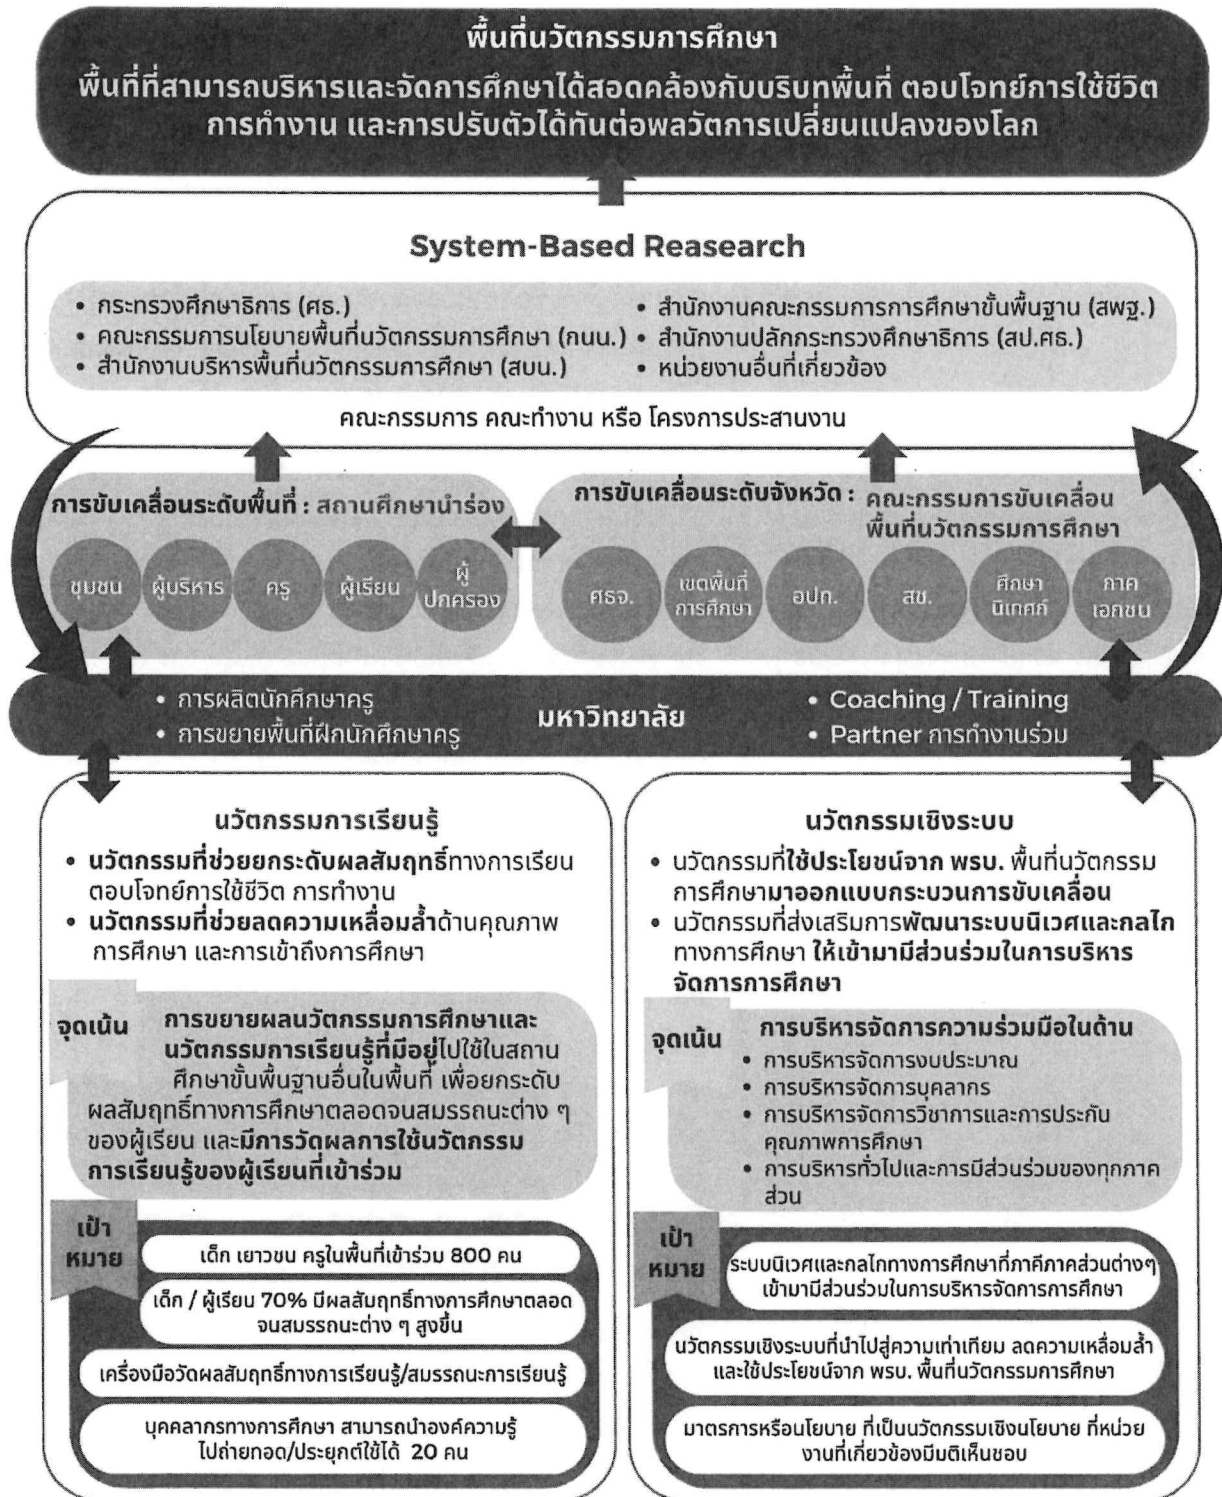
พื้นที่นวัตกรรมการศึกษา
พื้นที่ที่สามารถบริหารและจัดการศึกษาได้สอดคล้องกับบริบทพื้นที่ ตอบโจทย์การใช้ชีวิต การทำงาน และการปรับตัวได้ทันต่อพลวัตการเปลี่ยนแปลงของโลก

System-Based Reasearch

• กระทรวงศึกษาธิการ (ศธ.)
• คณะกรรมการนโยบายพื้นที่นวัตกรรมการศึกษา (กนน.)
• สำนักงานบริหารพื้นที่นวัตกรรมการศึกษา (สบน.)
• สำนักงานคณะกรรมการการศึกษาขั้นพื้นฐาน (สพฐ.)
• สำนักงานปลัดกระทรวงศึกษาธิการ (สป.ศธ.)
• หน่วยงานอื่นที่เกี่ยวข้อง

คณะกรรมการ คณะทำงาน หรือ โครงการประสานงาน

การขับเคลื่อนระดับพื้นที่ : สถานศึกษานำร่อง
ชุมชน ผู้บริหาร ครู ผู้เรียน ผู้ปกครอง

การขับเคลื่อนระดับจังหวัด : คณะกรรมการขับเคลื่อนพื้นที่นวัตกรรมการศึกษา
ศธจ. เขตพื้นที่การศึกษา อปท. สช. ศึกษานิเทศก์ ภาคเอกชน

• การผลิตนักศึกษาครู
• การขยายพื้นที่ฝึกนักศึกษาครู
มหาวิทยาลัย
• Coaching / Training
• Partner การทำงานร่วม

นวัตกรรมการเรียนรู้
• นวัตกรรมที่ช่วยยกระดับผลสัมฤทธิ์ทางการเรียน ตอบโจทย์การใช้ชีวิต การทำงาน
• นวัตกรรมที่ช่วยลดความเหลื่อมล้ำด้านคุณภาพการศึกษา และการเข้าถึงการศึกษา

จุดเน้น การขยายผลนวัตกรรมการศึกษาและนวัตกรรมการเรียนรู้ที่มีอยู่ไปใช้ในสถานศึกษาขั้นพื้นฐานอื่นในพื้นที่ เพื่อยกระดับผลสัมฤทธิ์ทางการศึกษาตลอดจนสมรรถนะต่าง ๆ ของผู้เรียน และมีการวัดผลการใช้นวัตกรรมการเรียนรู้ของผู้เรียนที่เข้าร่วม

เป้าหมาย
เด็ก เยาวชน ครูในพื้นที่เข้าร่วม 800 คน
เด็ก / ผู้เรียน 70% มีผลสัมฤทธิ์ทางการศึกษาตลอดจนสมรรถนะต่าง ๆ สูงขึ้น
เครื่องมือวัดผลสัมฤทธิ์ทางการเรียนรู้/สมรรถนะการเรียนรู้
บุคลากรทางการศึกษา สามารถนำองค์ความรู้ไปถ่ายทอด/ประยุกต์ใช้ได้ 20 คน

นวัตกรรมเชิงระบบ
• นวัตกรรมที่ใช้ประโยชน์จาก พรบ. พื้นที่นวัตกรรมการศึกษามาออกแบบกระบวนการขับเคลื่อน
• นวัตกรรมที่ส่งเสริมการพัฒนาระบบนิเวศและกลไกทางการศึกษา ให้เข้ามามีส่วนร่วมในการบริหารจัดการการศึกษา

จุดเน้น การบริหารจัดการความร่วมมือในด้าน
• การบริหารจัดการงบประมาณ
• การบริหารจัดการบุคลากร
• การบริหารจัดการวิชาการและการประกันคุณภาพการศึกษา
• การบริหารทั่วไปและการมีส่วนร่วมของทุกภาคส่วน

เป้าหมาย
ระบบนิเวศและกลไกทางการศึกษาที่ภาคีภาคส่วนต่างๆ เข้ามามีส่วนร่วมในการบริหารจัดการการศึกษา
นวัตกรรมเชิงระบบที่นำไปสู่ความเท่าเทียม ลดความเหลื่อมล้ำ และใช้ประโยชน์จาก พรบ. พื้นที่นวัตกรรมการศึกษา
มาตรการหรือนโยบาย ที่เป็นนวัตกรรมเชิงนโยบาย ที่หน่วยงานที่เกี่ยวข้องมีมติเห็นชอบ